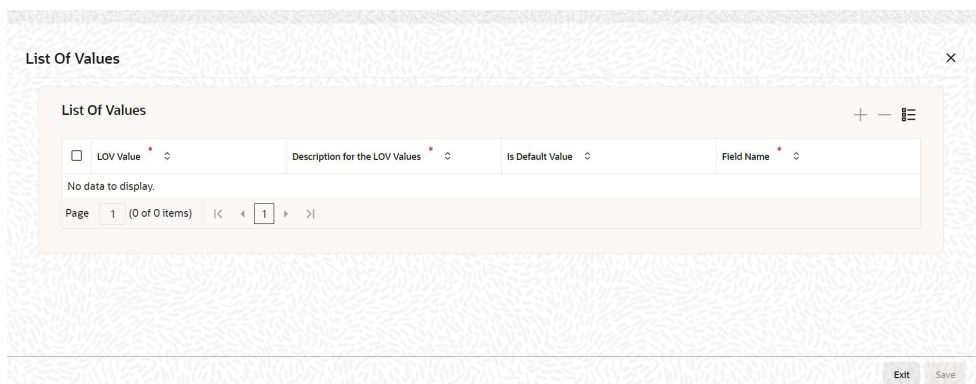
List Of Values

×

List Of Values

| LOV Value * | Description for the LOV Values * | Is Default Value | Field Name * |
|---|---|---|---|
| No data to display. | | | |

Page 1 (0 of 0 items) |< ◂ 1 ▸ >|

Exit Save